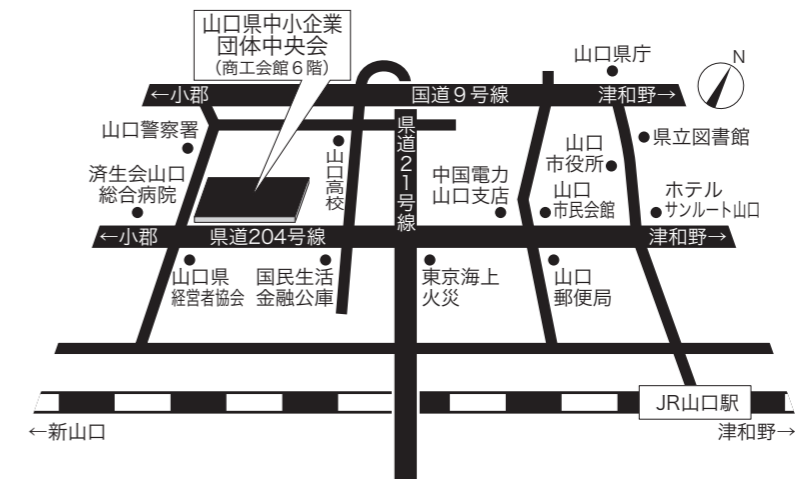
山口県中小企業
団体中央会
（商工会館６階）

山口県庁

N

←小郡

国道９号線

津和野→

山口警察署

県道２１号線

県立図書館

山口高校

山口
市役所

済生会山口
総合病院

中国電力
山口支店

山口
市民会館

ホテル
サンルート山口

←小郡

県道204号線

津和野→

山口県
経営者協会

国民生活
金融公庫

東京海上
火災

山口
郵便局

JR山口駅

←新山口

津和野→